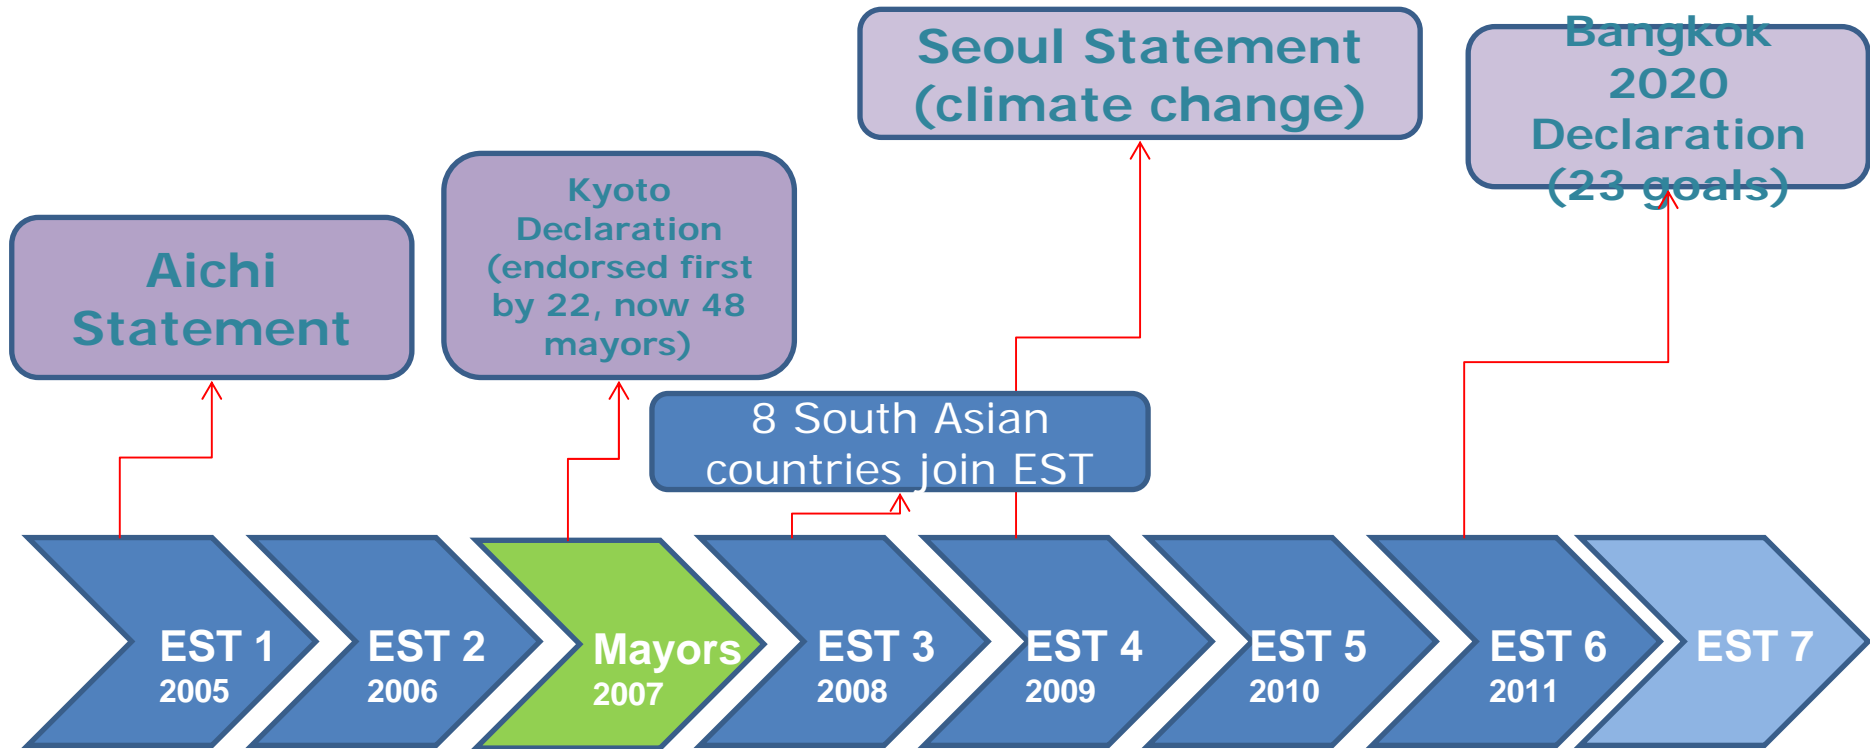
Aichi Statement

Kyoto Declaration (endorsed first by 22, now 48 mayors)

8 South Asian countries join EST

Seoul Statement (climate change)

Bangkok 2020 Declaration (23 goals)

EST 1
2005

EST 2
2006

Mayors
2007

EST 3
2008

EST 4
2009

EST 5
2010

EST 6
2011

EST 7